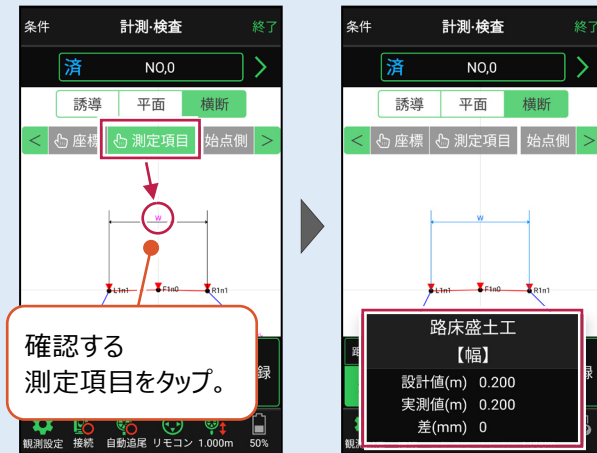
条件
計測·検査
終了
済
NO,0
誘導
平面
横断
<
座標
測定項目
始点側
>
w
L1n1
F1n0
R1n1
確認する
測定項目をタップ。
録
観測設定
接続
自動追尾
リモコン
1.000m
50%

条件
計測·検査
終了
済
NO,0
誘導
平面
横断
<
座標
測定項目
始点側
>
w
L1n1
F1n0
R1n1
路床盛土工
【幅】
設計値(m) 0.200
実測値(m) 0.200
差(mm) 0
録
観